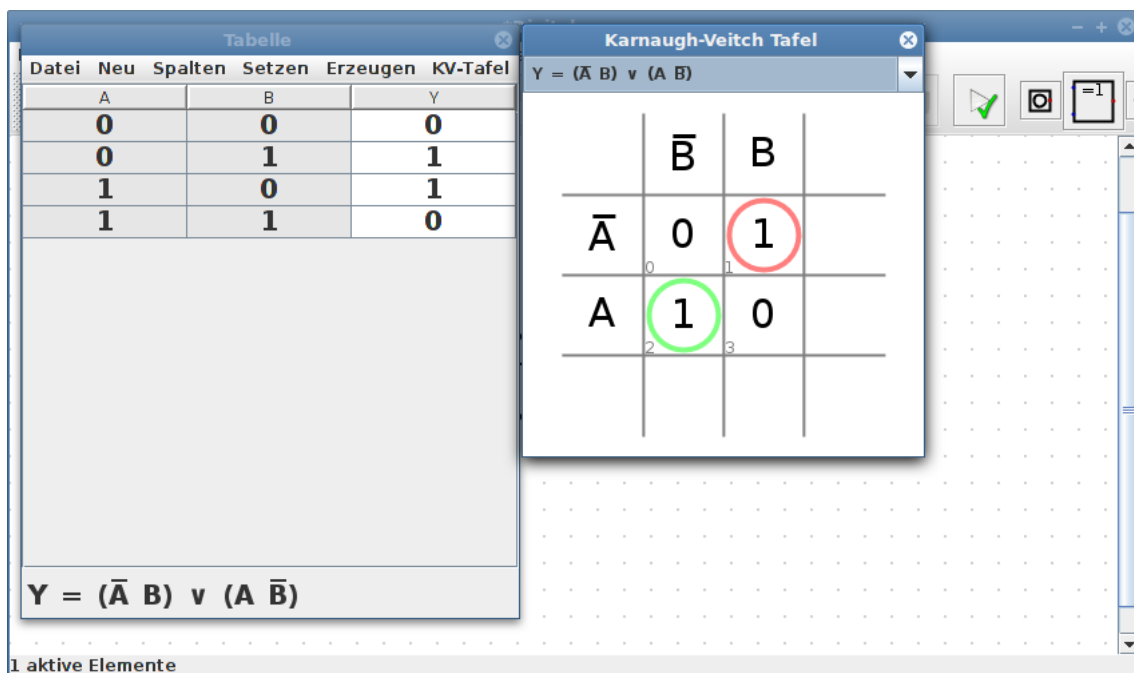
Tabelle

Datei Neu Spalten Setzen Erzeugen KV-Tafel

| A | B | Y |
|---|---|---|
| 0 | 0 | 0 |
| 0 | 1 | 1 |
| 1 | 0 | 1 |
| 1 | 1 | 0 |

$Y = (\bar{A}\ B) \lor (A\ \bar{B})$

Karnaugh-Veitch Tafel

$Y = (\bar{A}\ B) \lor (A\ \bar{B})$

| | $\bar{B}$ | B | |
|---|---|---|---|
| $\bar{A}$ | 0 | 1 | |
| A | 1 | 0 | |
| | | | |

0 1 2 3

=1

1 aktive Elemente